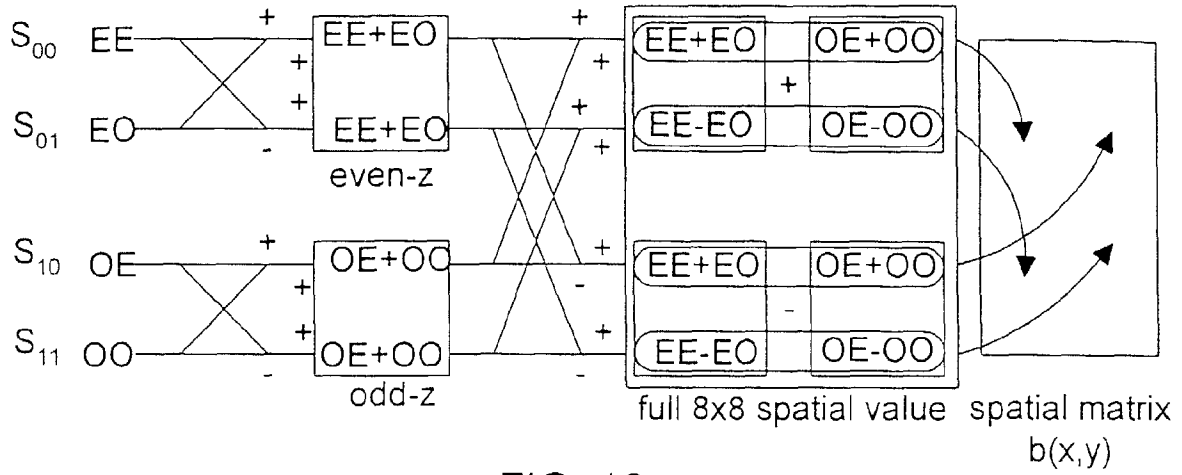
$S_{00}$ EE
$S_{01}$ EO
$S_{10}$ OE
$S_{11}$ OO

+
+
+
-
EE+EO
EE+EO
even-z

+
+
+
-
OE+OO
OE+OO
odd-z

+
+
+
+
+
-
+
-

EE+EO
OE+OO
+
EE-EO
OE-OO

EE+EO
OE+OO
-
EE-EO
OE-OO

full 8x8 spatial value

spatial matrix
b(x,y)

FIG. 18